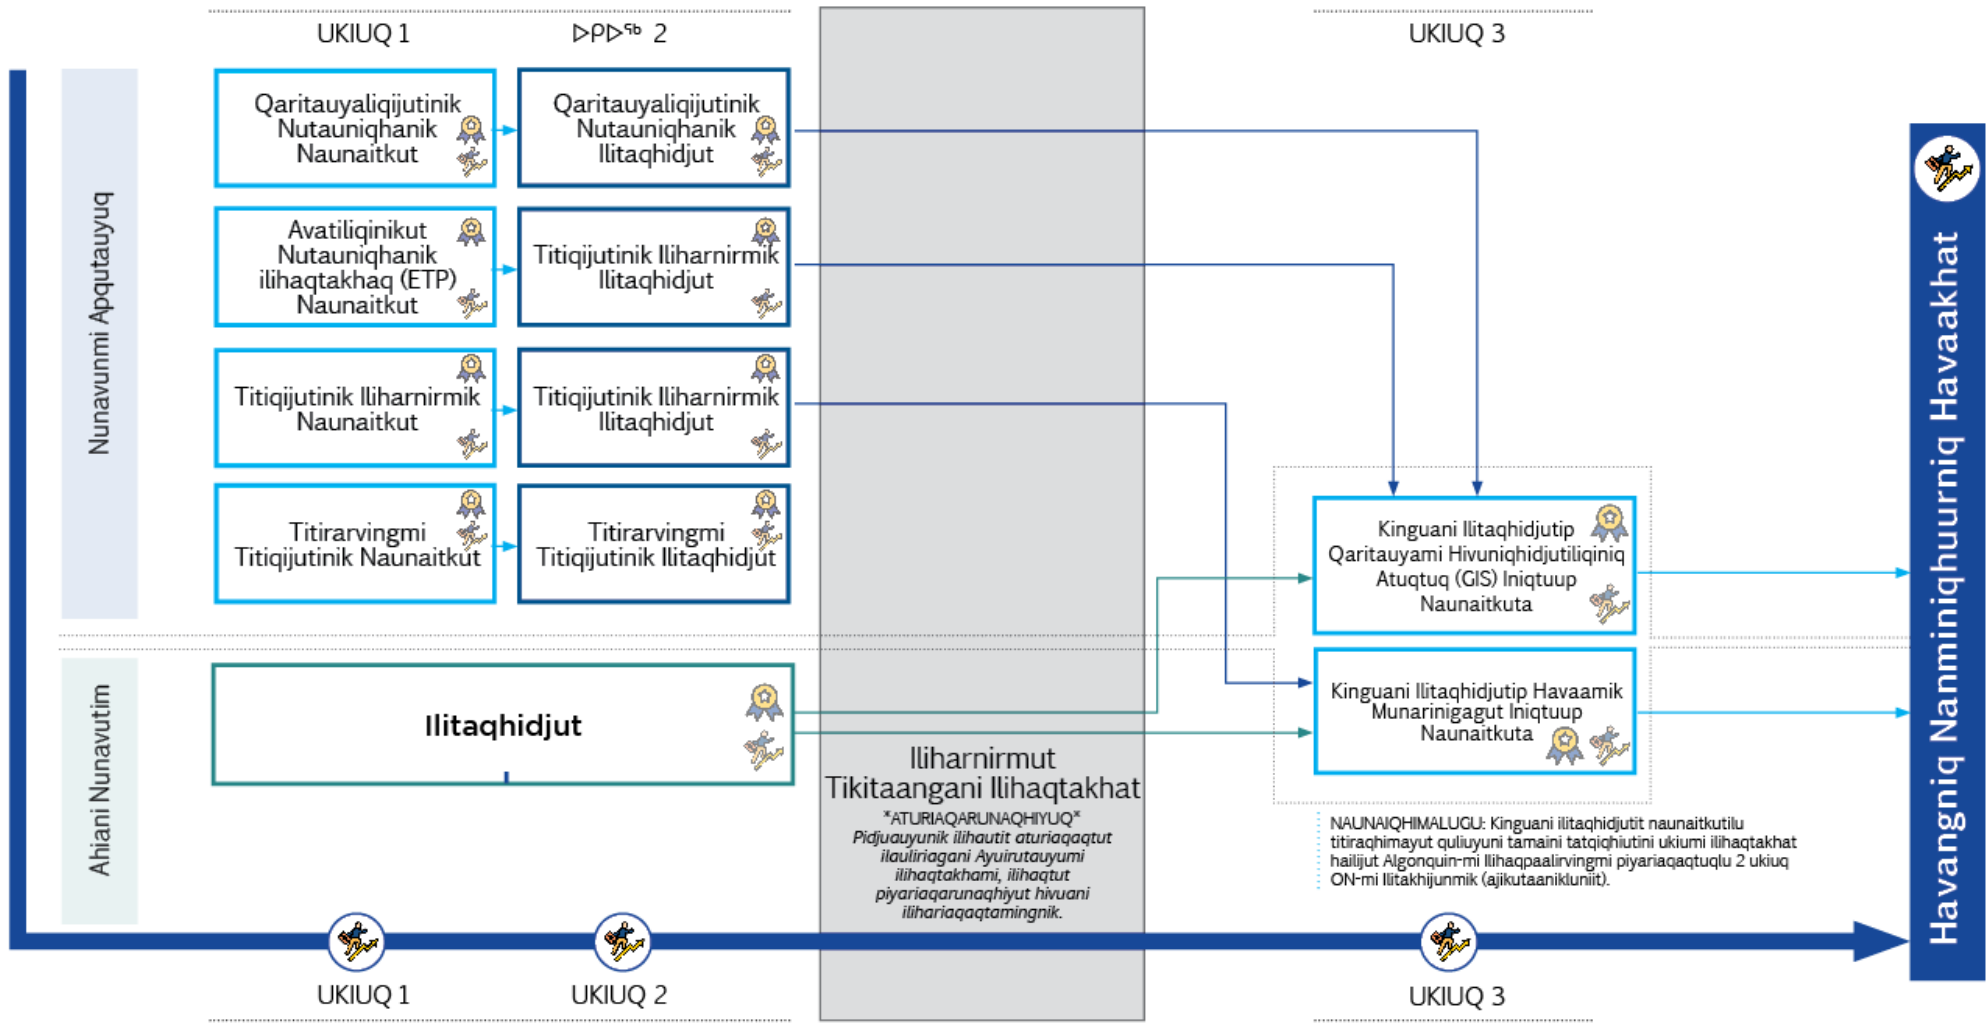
UKIUQ 1

ᐅᑭᐅᖅ 2

UKIUQ 3

Nunavunmi Apqutauyuq

Qaritauyaliqijutinik Nutauniqhanik Naunaitkut

Qaritauyaliqijutinik Nutauniqhanik Ilitaqhidjut

Avatiliqinikut Nutauniqhanik ilihaqtakhaq (ETP) Naunaitkut

Titiqijutinik Iliharnirmik Ilitaqhidjut

Titiqijutinik Iliharnirmik Naunaitkut

Titiqijutinik Iliharnirmik Ilitaqhidjut

Titirarvingmi Titiqijutinik Naunaitkut

Titirarvingmi Titiqijutinik Ilitaqhidjut

Ahiani Nunavutim

Ilitaqhidjut

Iliharnirmut Tikitaangani Ilihaqtakhat

*ATURIAQARUNAQHIYUQ*
Pidjuauyunik ilihautit aturiaqaqtut ilauliriagani Ayuirutauyumi ilihaqtakhami, ilihaqtut piyariaqarunaqhiyut hivuani ilihariaqaqtamingnik.

Kinguani Ilitaqhidjutip Qaritauyami Hivuniqhidjutiliqiniq Atuqtuq (GIS) Iniqtuup Naunaitkuta

Kinguani Ilitaqhidjutip Havaamik Munarinigagut Iniqtuup Naunaitkuta

NAUNAIQHIMALUGU: Kinguani ilitaqhidjutit naunaitkutilu titiraqhimayut quliuyuni tamaini tatqiqhiutini ukiumi ilihaqtakhat hailijut Algonquin-mi Ilihaqpaalirvingmi piyariaqaqtuqlu 2 ukiuq ON-mi Ilitakhijunmik (ajikutaaniklunit).

Havangniq Nanminiqhuurniq Havaakhat

UKIUQ 1

UKIUQ 2

UKIUQ 3